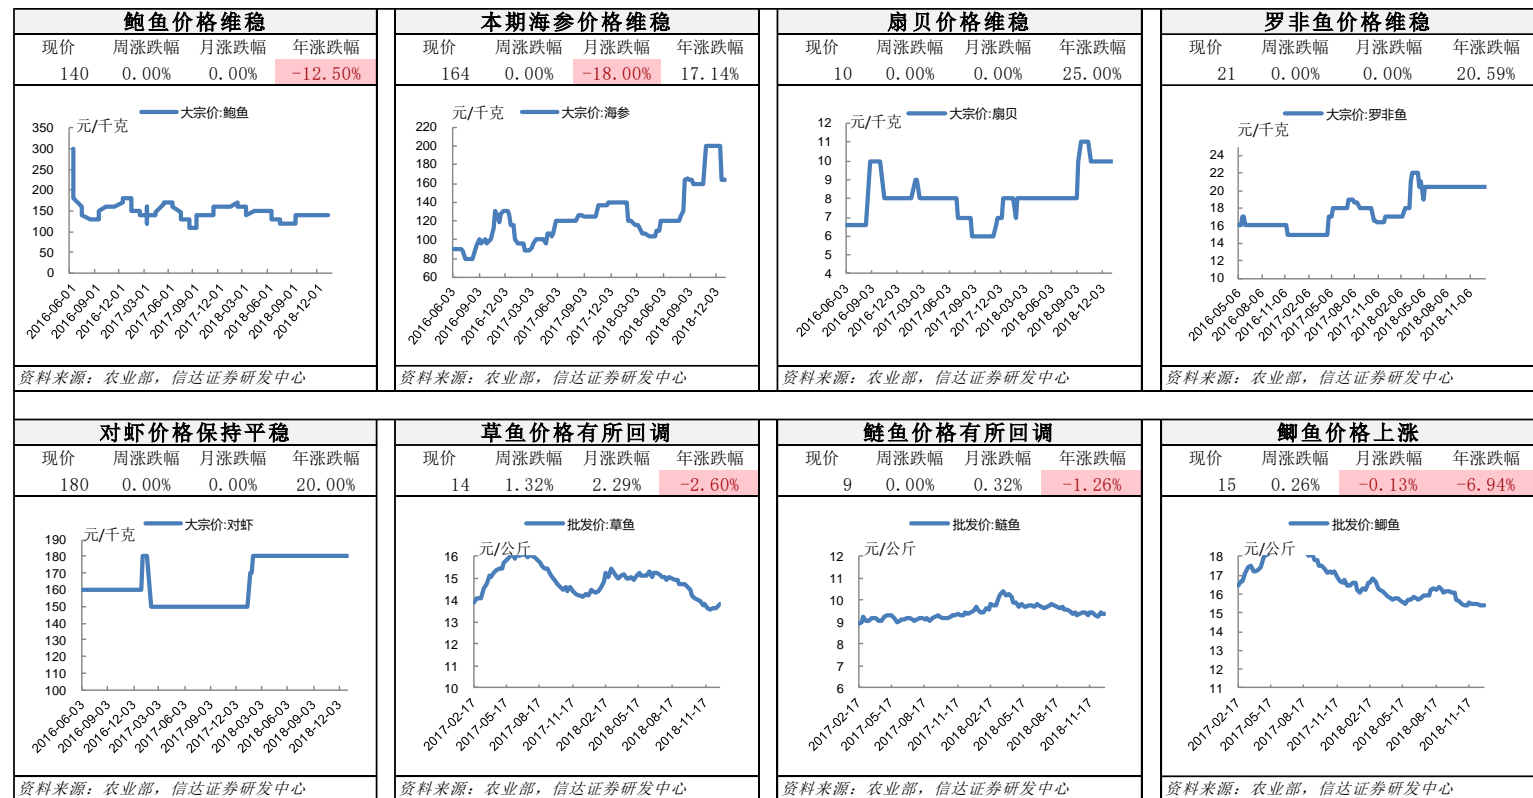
鲍鱼价格维稳

| 现价 | 周涨跌幅 | 月涨跌幅 | 年涨跌幅 |
|---|---|---|---|
| 140 | 0.00% | 0.00% | -12.50% |

大宗价:鲍鱼
元/千克
350 300 250 200 150 100 50 0
2016-06-01 2016-09-01 2016-12-01 2017-03-01 2017-06-01 2017-09-01 2017-12-01 2018-03-01 2018-06-01 2018-09-01 2018-12-01

资料来源：农业部，信达证券研发中心

本期海参价格维稳

| 现价 | 周涨跌幅 | 月涨跌幅 | 年涨跌幅 |
|---|---|---|---|
| 164 | 0.00% | -18.00% | 17.14% |

大宗价:海参
元/千克
220 200 180 160 140 120 100 80 60
2016-06-03 2016-09-03 2016-12-03 2017-03-03 2017-06-03 2017-09-03 2017-12-03 2018-03-03 2018-06-03 2018-09-03 2018-12-03

资料来源：农业部，信达证券研发中心

扇贝价格维稳

| 现价 | 周涨跌幅 | 月涨跌幅 | 年涨跌幅 |
|---|---|---|---|
| 10 | 0.00% | 0.00% | 25.00% |

大宗价:扇贝
元/千克
12 11 10 9 8 7 6 5 4
2016-06-03 2016-09-03 2016-12-03 2017-03-03 2017-06-03 2017-09-03 2017-12-03 2018-03-03 2018-06-03 2018-09-03 2018-12-03

资料来源：农业部，信达证券研发中心

罗非鱼价格维稳

| 现价 | 周涨跌幅 | 月涨跌幅 | 年涨跌幅 |
|---|---|---|---|
| 21 | 0.00% | 0.00% | 20.59% |

大宗价:罗非鱼
元/千克
24 22 20 18 16 14 12 10
2016-05-06 2016-08-06 2016-11-06 2017-02-06 2017-05-06 2017-08-06 2017-11-06 2018-02-06 2018-05-06 2018-08-06 2018-11-06

资料来源：农业部，信达证券研发中心

对虾价格保持平稳

| 现价 | 周涨跌幅 | 月涨跌幅 | 年涨跌幅 |
|---|---|---|---|
| 180 | 0.00% | 0.00% | 20.00% |

大宗价:对虾
元/千克
190 180 170 160 150 140 130 120 110 100
2016-06-03 2016-09-03 2016-12-03 2017-03-03 2017-06-03 2017-09-03 2017-12-03 2018-03-03 2018-06-03 2018-09-03 2018-12-03

资料来源：农业部，信达证券研发中心

草鱼价格有所回调

| 现价 | 周涨跌幅 | 月涨跌幅 | 年涨跌幅 |
|---|---|---|---|
| 14 | 1.32% | 2.29% | -2.60% |

批发价:草鱼
元/公斤
16 15 14 13 12 11 10
2017-02-17 2017-05-17 2017-08-17 2017-11-17 2018-02-17 2018-05-17 2018-08-17 2018-11-17

资料来源：农业部，信达证券研发中心

鲢鱼价格有所回调

| 现价 | 周涨跌幅 | 月涨跌幅 | 年涨跌幅 |
|---|---|---|---|
| 9 | 0.00% | 0.32% | -1.26% |

批发价:鲢鱼
元/公斤
12 11 10 9 8 7 6
2017-02-17 2017-05-17 2017-08-17 2017-11-17 2018-02-17 2018-05-17 2018-08-17 2018-11-17

资料来源：农业部，信达证券研发中心

鲫鱼价格上涨

| 现价 | 周涨跌幅 | 月涨跌幅 | 年涨跌幅 |
|---|---|---|---|
| 15 | 0.26% | -0.13% | -6.94% |

批发价:鲫鱼
元/公斤
18 17 16 15 14 13 12 11
2017-02-17 2017-05-17 2017-08-17 2017-11-17 2018-02-17 2018-05-17 2018-08-17 2018-11-17

资料来源：农业部，信达证券研发中心